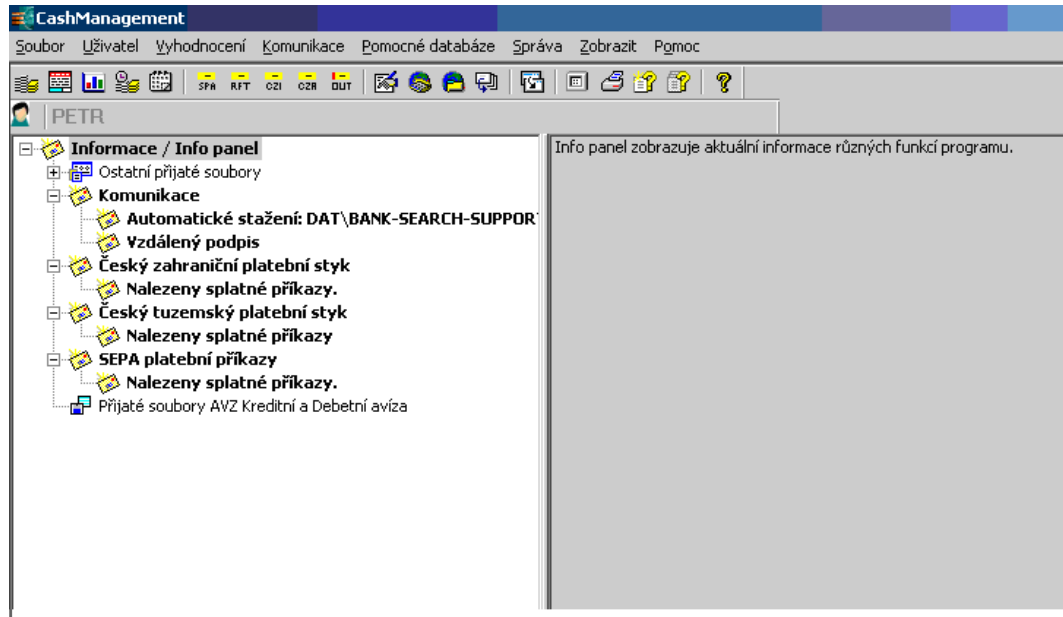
CashManagement

Soubor Uživatel Vyhodnocení Komunikace Pomocné databáze Správa Zobrazit Pomoc

SPA RFT CZI CZR OUT

PETR

Informace / Info panel
Ostatní přijaté soubory
Komunikace
Automatické stažení: DAT\BANK-SEARCH-SUPPOR
Vzdálený podpis
Český zahraniční platební styk
Nalezeny splatné příkazy.
Český tuzemský platební styk
Nalezeny splatné příkazy
SEPA platební příkazy
Nalezeny splatné příkazy.
Přijaté soubory AVZ Kreditní a Debetní avíza

Info panel zobrazuje aktuální informace různých funkcí programu.